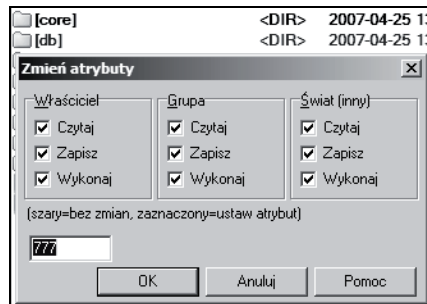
[core] <DIR> 2007-04-25 1
[db] <DIR> 2007-04-25 1

Zmień atrybuty

×

| Właściciel | Grupa | Świat (inny) |
|---|---|---|
| Czytaj | Czytaj | Czytaj |
| Zapisz | Zapisz | Zapisz |
| Wykonaj | Wykonaj | Wykonaj |

(szary=bez zmian, zaznaczony=ustaw atrybut)

777

OK Anuluj Pomoc